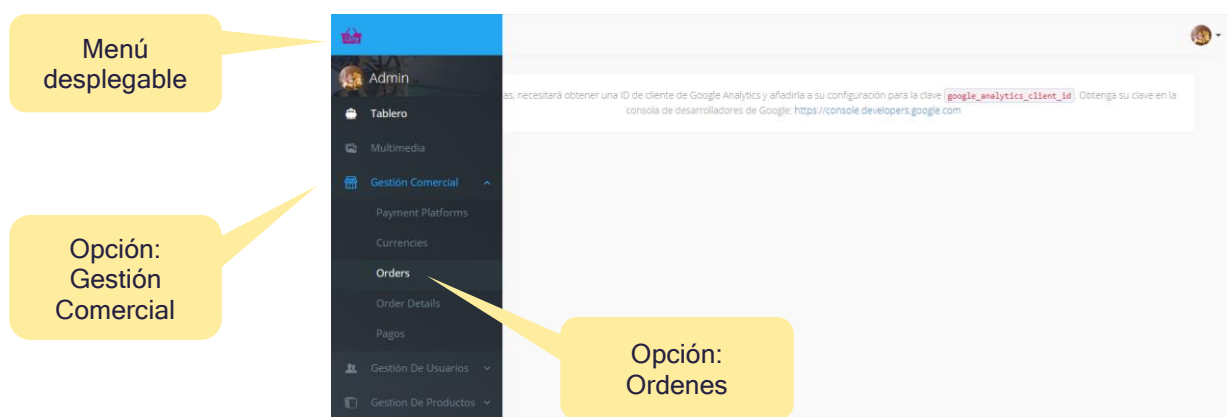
Menú desplegable

Admin

Tablero

Multimedia

Gestión Comercial

Payment Platforms

Currencies

Orders

Order Details

Pagos

Gestión De Usuarios

Gestión De Productos

as, necesitará obtener una ID de cliente de Google Analytics y añadirla a su configuración para la clave google_analytics_client_id. Obtenga su clave en la consola de desarrolladores de Google: https://console.developers.google.com

Opción: Gestión Comercial

Opción: Ordenes